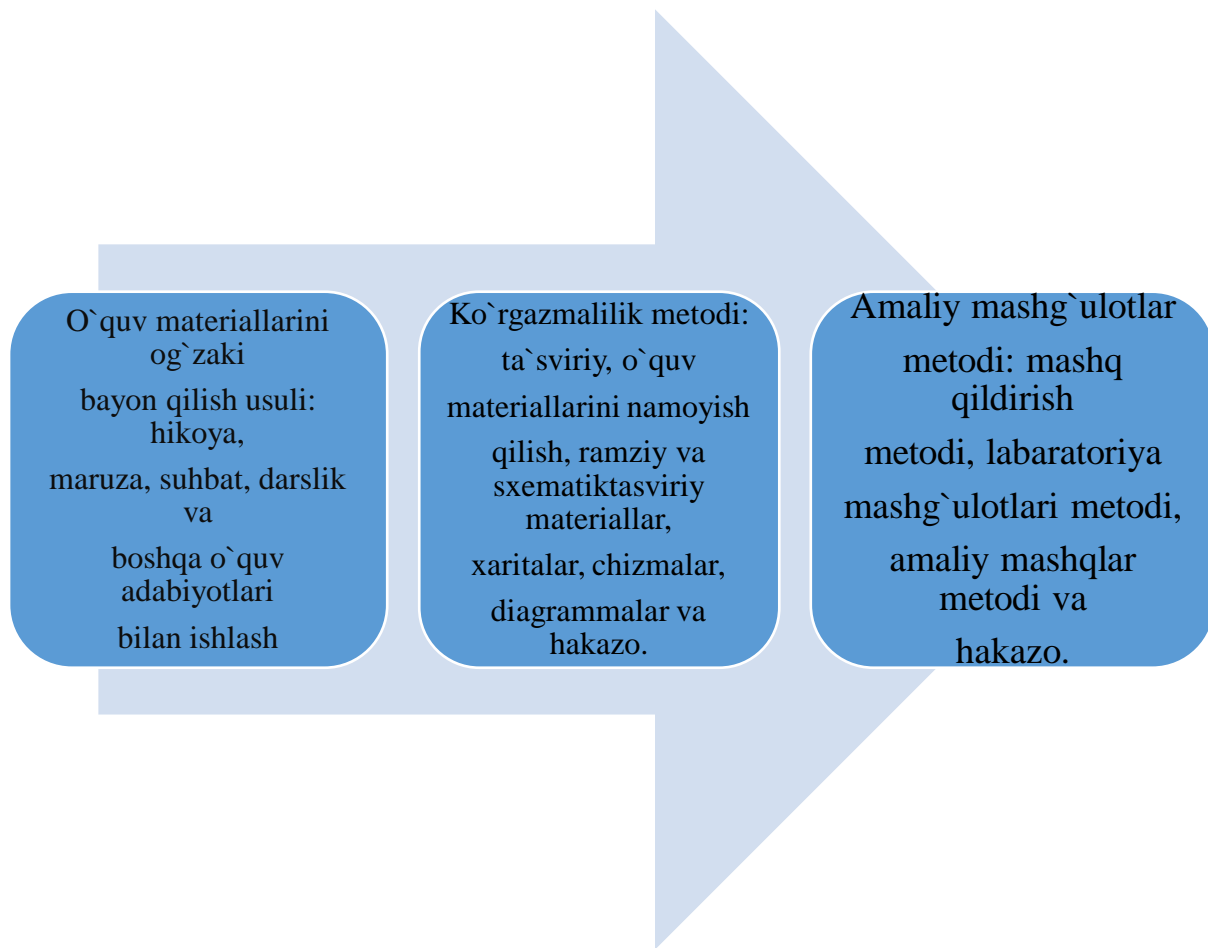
O`quv materiallarini og`zaki bayon qilish usuli: hikoya, maruza, suhbat, darslik va boshqa o`quv adabiyotlari bilan ishlash

Ko`rgazmalilik metodi: ta`sviriy, o`quv materiallarini namoyish qilish, ramziy va sxematiktasviriy materiallar, xaritalar, chizmalar, diagrammalar va hakazo.

Amaliy mashg`ulotlar metodi: mashq qildirish metodi, labaratoriya mashg`ulotlari metodi, amaliy mashqlar metodi va hakazo.